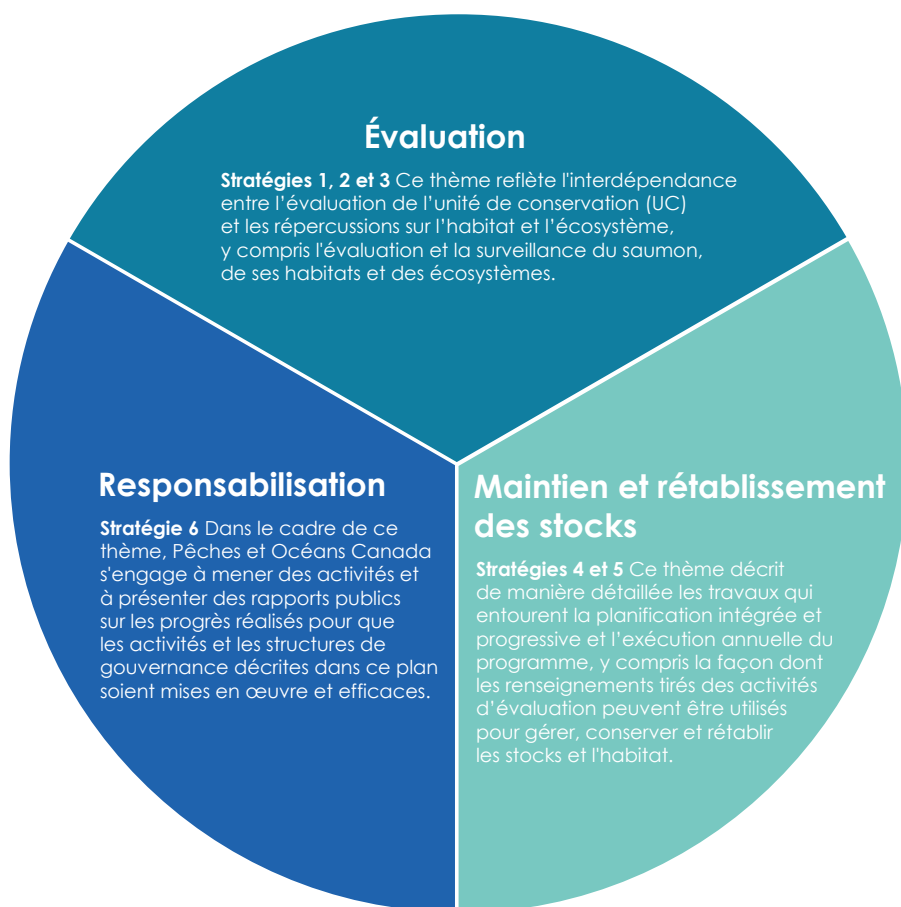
Évaluation

Stratégies 1, 2 et 3 Ce thème reflète l'interdépendance entre l'évaluation de l'unité de conservation (UC) et les répercussions sur l'habitat et l'écosystème, y compris l'évaluation et la surveillance du saumon, de ses habitats et des écosystèmes.

Responsabilisation

Stratégie 6 Dans le cadre de ce thème, Pêches et Océans Canada s'engage à mener des activités et à présenter des rapports publics sur les progrès réalisés pour que les activités et les structures de gouvernance décrites dans ce plan soient mises en œuvre et efficaces.

Maintien et rétablissement des stocks

Stratégies 4 et 5 Ce thème décrit de manière détaillée les travaux qui entourent la planification intégrée et progressive et l'exécution annuelle du programme, y compris la façon dont les renseignements tirés des activités d'évaluation peuvent être utilisés pour gérer, conserver et rétablir les stocks et l'habitat.